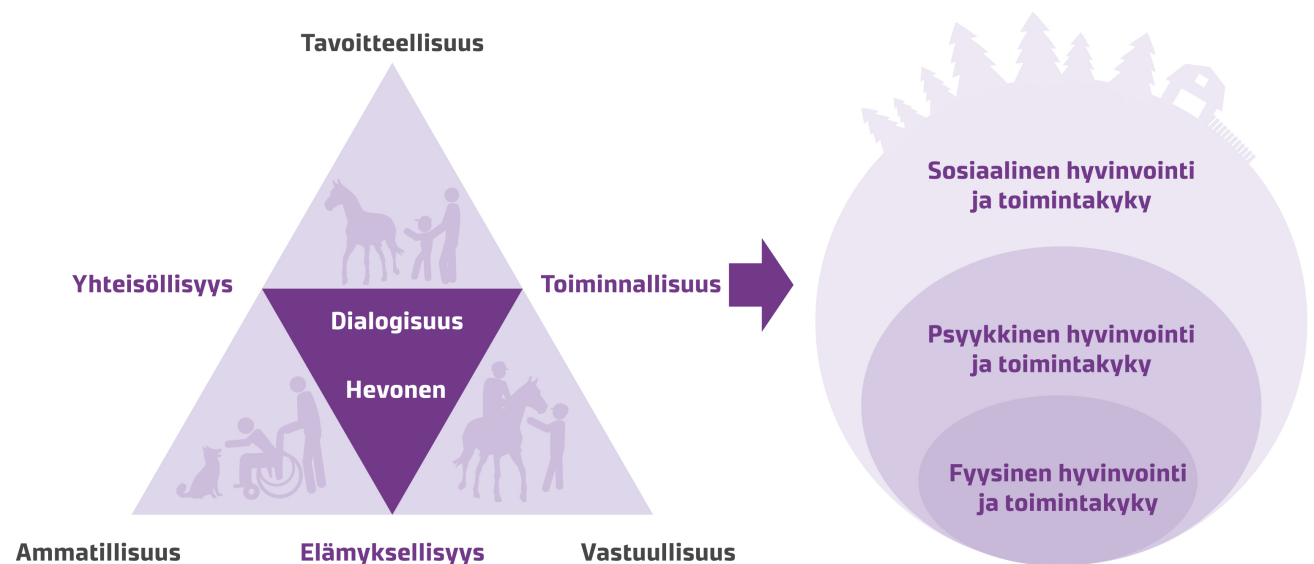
Tavoitteellisuus

Yhteisöllisyys

Toiminnallisuus

Dialogisuus

Hevonen

Ammatillisuus

Elämyksellisyys

Vastuullisuus

Sosiaalinen hyvinvointi ja toimintakyky

Psyykkinen hyvinvointi ja toimintakyky

Fyysinen hyvinvointi ja toimintakyky